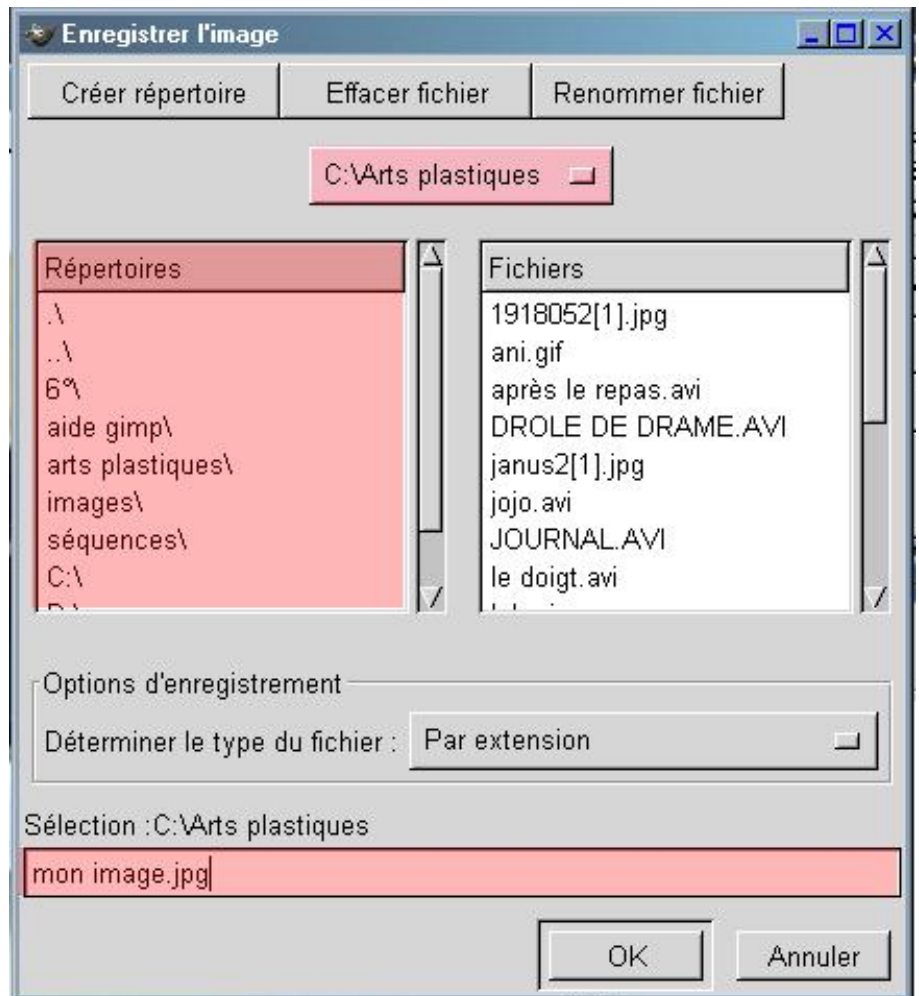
Enregistrer l'image

Créer répertoire | Effacer fichier | Renommer fichier

C:\Arts plastiques

Répertoires
.\
..\
6°\
aide gimp\
arts plastiques\
images\
séquences\
C:\
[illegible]

Fichiers
1918052[1].jpg
ani.gif
après le repas.avi
DROLE DE DRAME.AVI
janus2[1].jpg
jojo.avi
JOURNAL.AVI
le doigt.avi
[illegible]

Options d'enregistrement
Déterminer le type du fichier : Par extension

Sélection :C:\Arts plastiques
mon image.jpg

OK
Annuler